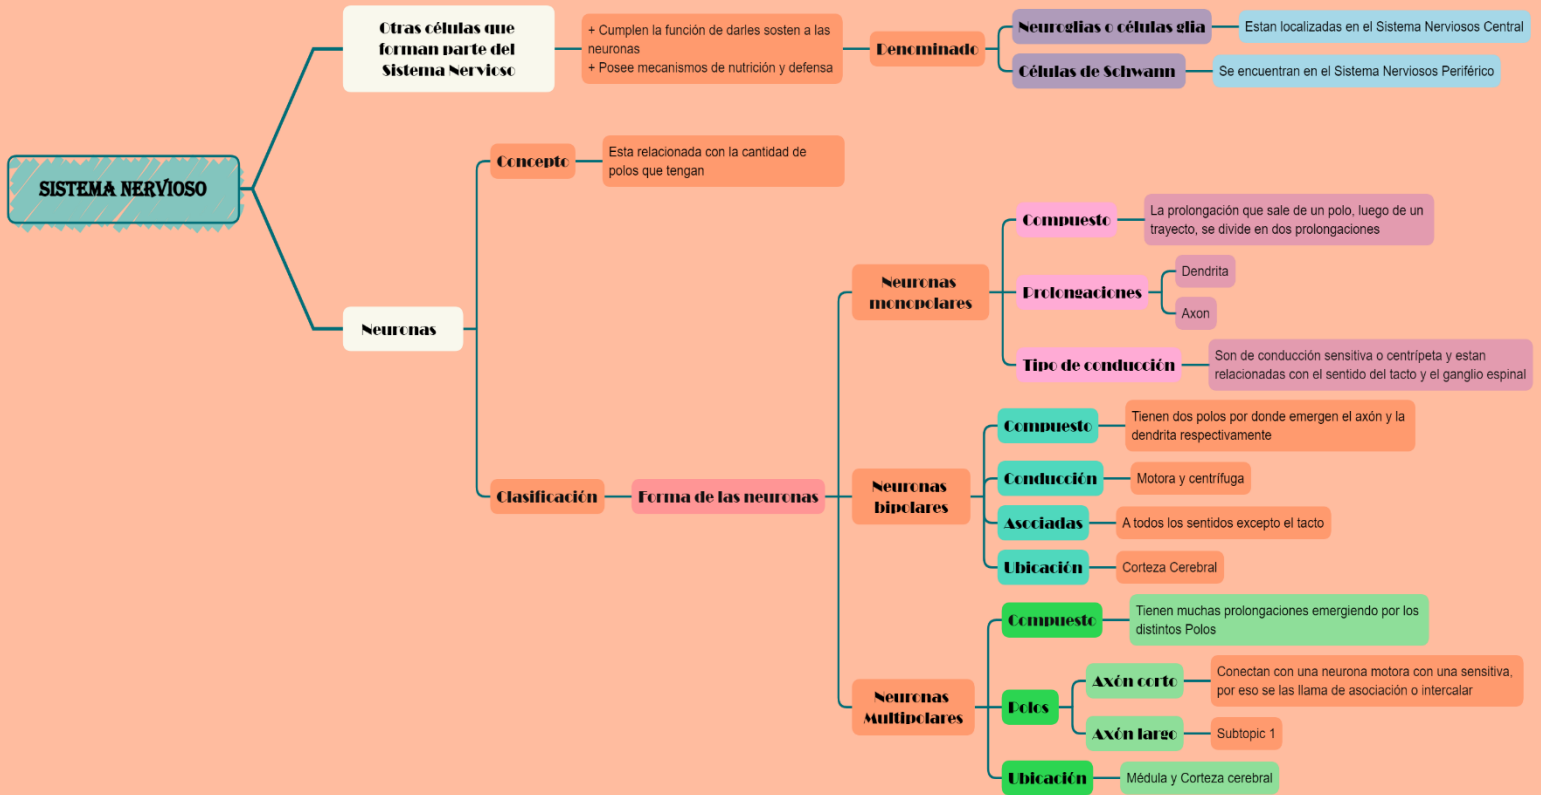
SISTEMA NERVIOSO

Otras células que forman parte del Sistema Nervioso

+ Cumplen la función de darles sosten a las neuronas
+ Posee mecanismos de nutrición y defensa

Denominado

Neuroglias o células glia

Estan localizadas en el Sistema Nerviosos Central

Células de Schwann

Se encuentran en el Sistema Nerviosos Periférico

Neuronas

Concepto

Esta relacionada con la cantidad de polos que tengan

Clasificación

Forma de las neuronas

Neuronas monopolares

Compuesto

La prolongación que sale de un polo, luego de un trayecto, se divide en dos prolongaciones

Prolongaciones

Dendrita

Axon

Tipo de conducción

Son de conducción sensitiva o centrípeta y estan relacionadas con el sentido del tacto y el ganglio espinal

Neuronas bipolares

Compuesto

Tienen dos polos por donde emergen el axón y la dendrita respectivamente

Conducción

Motora y centrífuga

Asociadas

A todos los sentidos excepto el tacto

Ubicación

Corteza Cerebral

Neuronas Multipolares

Compuesto

Tienen muchas prolongaciones emergiendo por los distintos Polos

Polos

Axón corto

Conectan con una neurona motora con una sensitiva, por eso se las llama de asociación o intercalar

Axón largo

Subtopic 1

Ubicación

Médula y Corteza cerebral